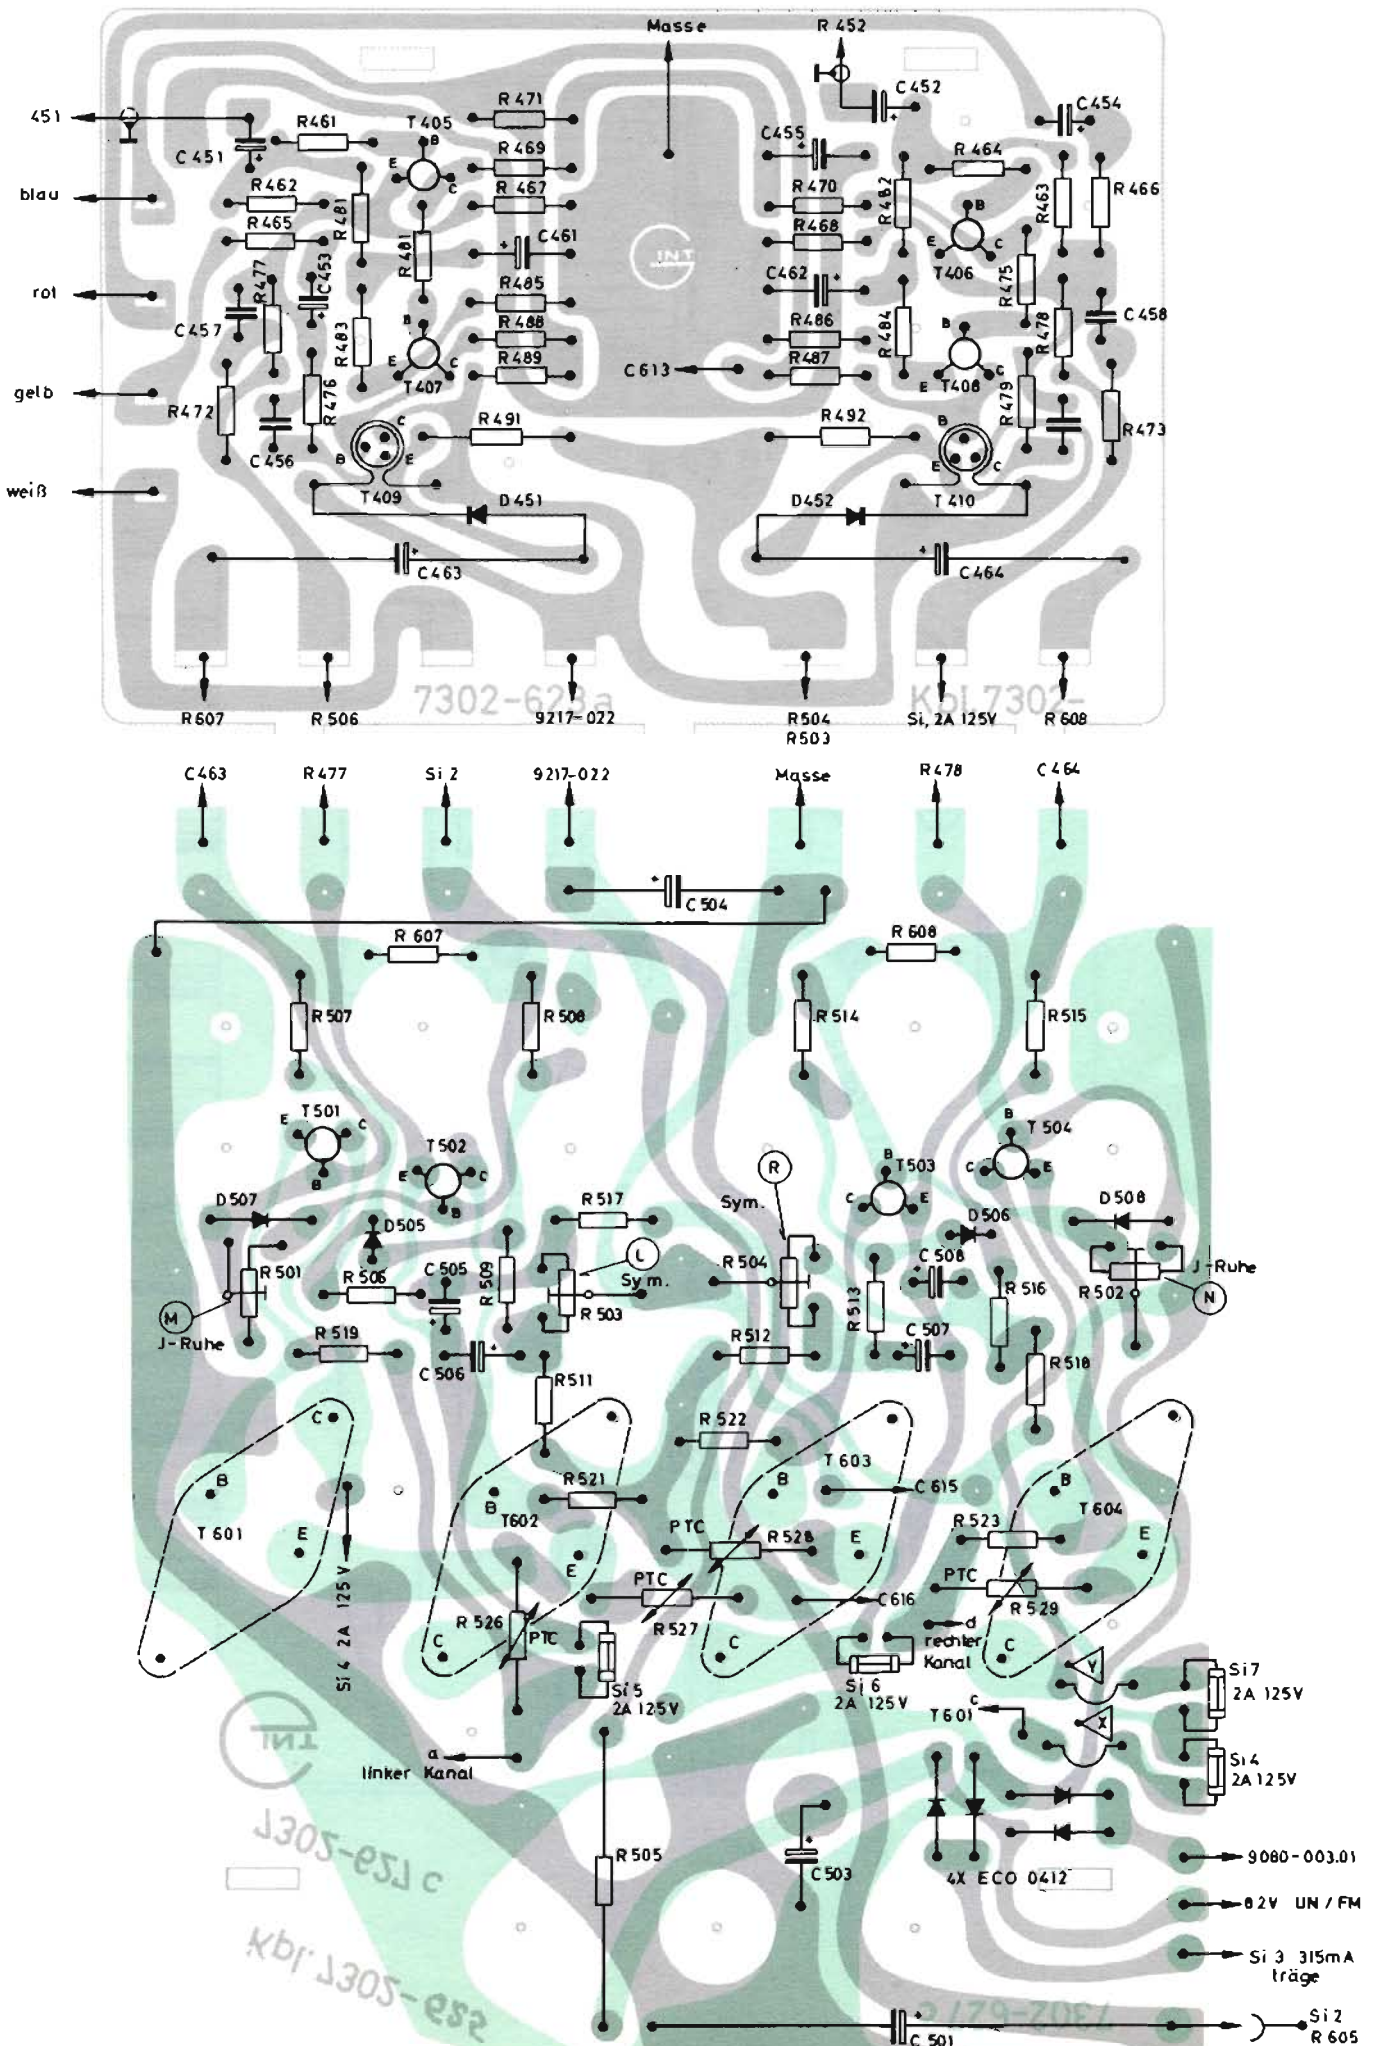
Masse
R 452
C 452
C 454
451
R 461
T 405
R 471
C 451
R 469
C 455
R 464
blau
R 462
R 467
R 470
R 463
R 466
R 465
R 481
R 482
R 481
C 461
R 468
T 406
rot
R 477
C 453
R 485
C 462
R 475
C 458
C 457
R 483
R 488
R 486
R 484
R 478
R 489
R 487
T 407
C 613
T 408
gelb
R 472
R 476
R 491
R 492
R 479
R 473
C 456
T 409
T 410
weiß
D 451
D452
C 463
C 464
7302-623 a
Kbl 7302-
R 607
R 506
9217-022
R 504
R 503
Si, 2A 125V
R 608
C 463
R 477
Si 2
9217-022
Masse
R 478
C 464
C 504
R 607
R 608
R 507
R 508
R 514
R 515
T 501
T 502
T 503
T 504
R
Sym.
D 507
D 505
R 517
D 506
D 508
R 501
R 506
C 505
R 509
L
Sym.
R 504
C 508
R 516
R 502
J-Ruhe
N
M
J-Ruhe
R 503
R 513
R 519
C 506
R 512
C 507
R 518
R 511
R 522
T 603
C 615
B
T 601
E
C
T 602
R 521
R 523
T 604
PTC
R 528
PTC
R 529
PTC
C 616
R 526
PTC
R 527
d
rechter
Kanal
Si 4 2A 125 V
Si 5
2A 125 V
Si 6
2A 125 V
Si 7
2A 125V
T 601
Si 4
2A 125V
Y
X
a
linker Kanal
R 505
C 503
4X ECO 0412
9080-003.01
8,2V UN / FM
Si 3 315mA träge
Si 2
R 605
C 501
7302-621 c
Kbl 7302-625